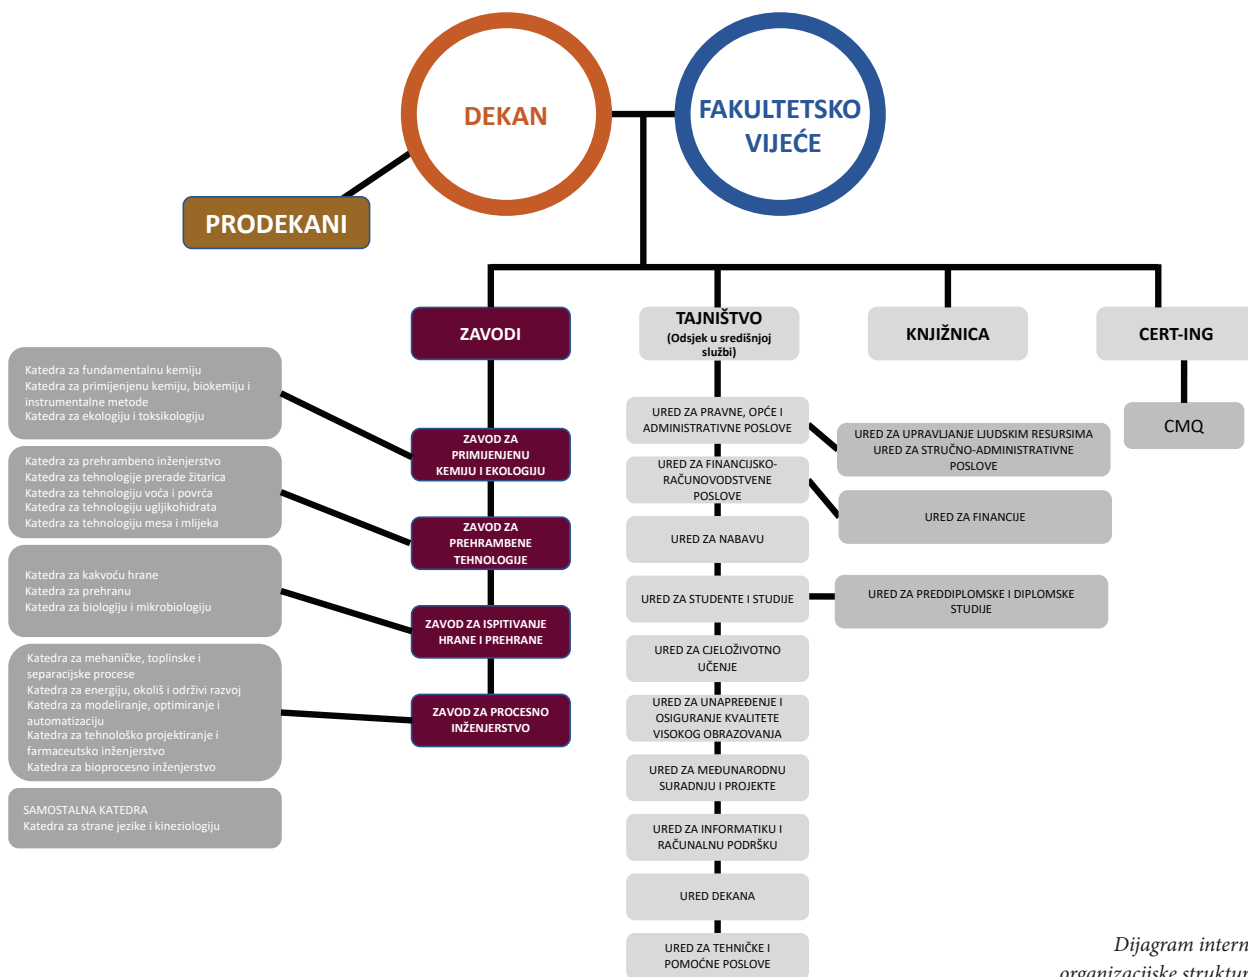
DEKAN

FAKULTETSKO VIJEĆE

PRODEKANI

ZAVODI

TAJNIŠTVO
(Odsjek u središnjoj službi)

KNJIŽNICA

CERT-ING

CMQ

Katedra za fundamentalnu kemiju
Katedra za primijenjenu kemiju, biokemiju i instrumentalne metode
Katedra za ekologiju i toksikologiju

ZAVOD ZA PRIMIJENJENU KEMIJU I EKOLOGIJU

Katedra za prehrambeno inženjerstvo
Katedra za tehnologije prerade žitarica
Katedra za tehnologiju voća i povrća
Katedra za tehnologiju ugljikohidrata
Katedra za tehnologiju mesa i mlijeka

ZAVOD ZA PREHRAMBENE TEHNOLOGIJE

Katedra za kakvoću hrane
Katedra za prehranu
Katedra za biologiju i mikrobiologiju

ZAVOD ZA ISPITIVANJE HRANE I PREHRANE

Katedra za mehaničke, toplinske i separacijske procese
Katedra za energiju, okoliš i održivi razvoj
Katedra za modeliranje, optimiranje i automatizaciju
Katedra za tehnološko projektiranje i farmaceutsko inženjerstvo
Katedra za bioprocesno inženjerstvo

ZAVOD ZA PROCESNO INŽENJERSTVO

SAMOSTALNA KATEDRA
Katedra za strane jezike i kineziologiju

URED ZA PRAVNE, OPĆE I ADMINISTRATIVNE POSLOVE

URED ZA UPRAVLJANJE LJUDSKIM RESURSIMA
URED ZA STRUČNO-ADMINISTRATIVNE POSLOVE

URED ZA FINANCIJSKO-RAČUNOVODSTVENE POSLOVE

URED ZA FINANCIJE

URED ZA NABAVU

URED ZA STUDENTE I STUDIJE

URED ZA PREDDIPLOMSKE I DIPLOMSKE STUDIJE

URED ZA CJELOŽIVOTNO UČENJE

URED ZA UNAPREĐENJE I OSIGURANJE KVALITETE VISOKOG OBRAZOVANJA

URED ZA MEĐUNARODNU SURADNJU I PROJEKTE

URED ZA INFORMATIKU I RAČUNALNU PODRŠKU

URED DEKANA

URED ZA TEHNIČKE I POMOĆNE POSLOVE

Dijagram intern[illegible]
organizacijske struktur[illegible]